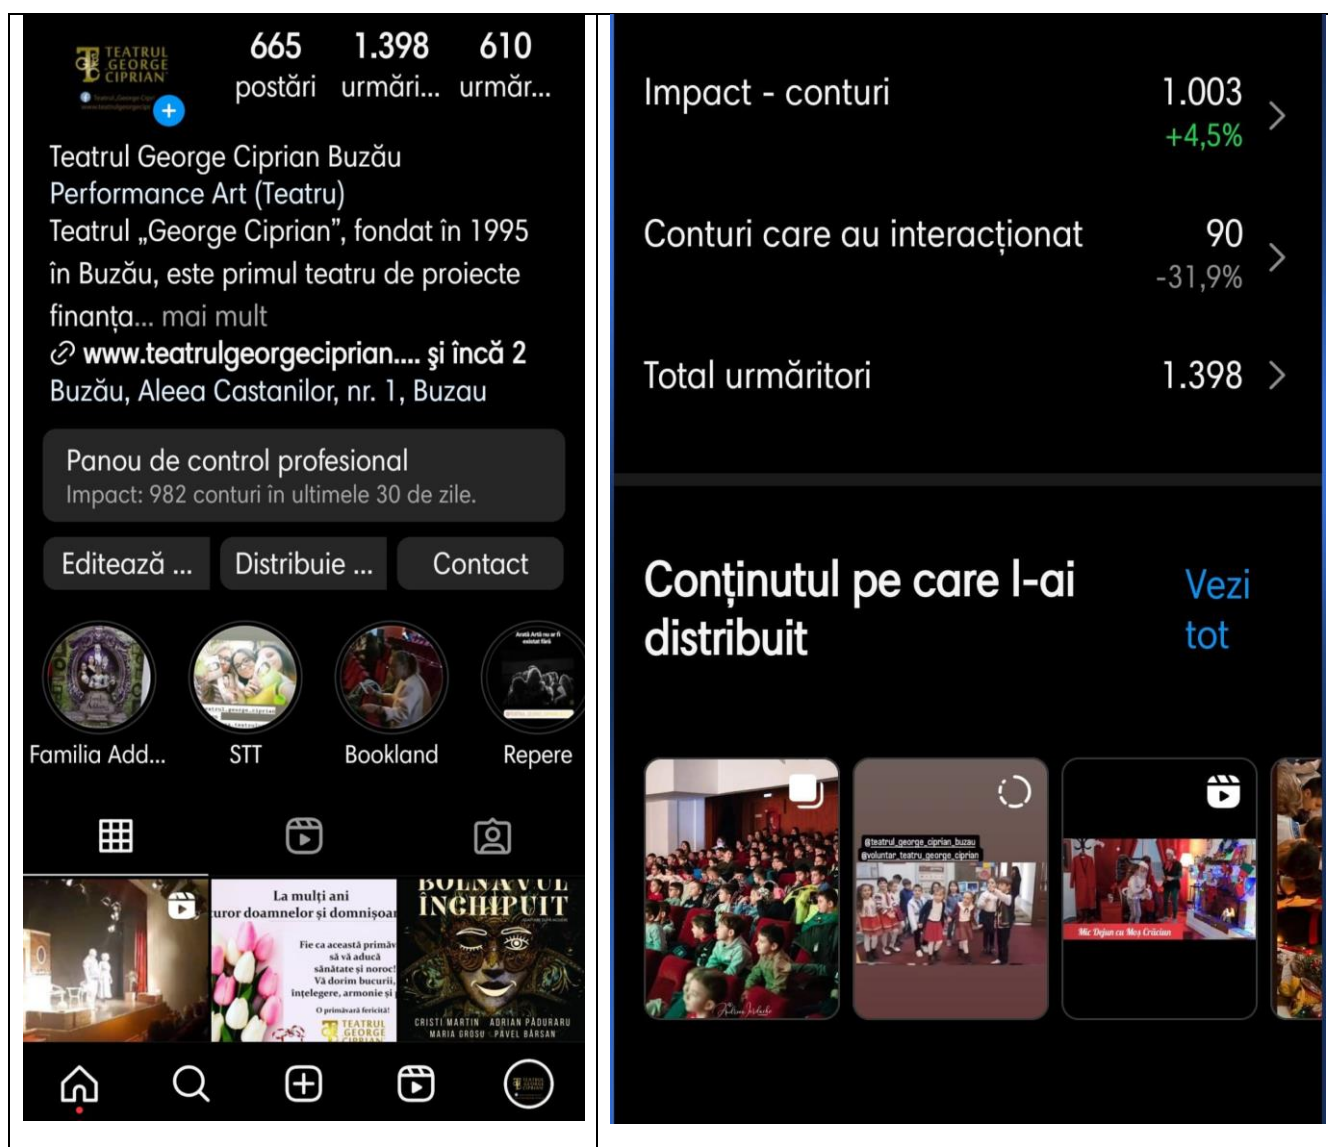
TEATRUL GEORGE CIPRIAN

665 postări
1.398 urmări...
610 urmăr...

Teatrul George Ciprian Buzău
Performance Art (Teatru)
Teatrul „George Ciprian", fondat în 1995 în Buzău, este primul teatru de proiecte finanța... mai mult
www.teatrulgeorgeciprian.... și încă 2
Buzău, Aleea Castanilor, nr. 1, Buzau

Panou de control profesional
Impact: 982 conturi în ultimele 30 de zile.

Editează ...
Distribuie ...
Contact

Familia Add...
STT
Bookland
Repere

La mulți ani
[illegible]uror doamnelor și domnișoa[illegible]
Fie ca această primăv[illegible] să vă aducă sănătate și noroc! Vă dorim bucurii, înțelegere, armonie și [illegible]
O primăvară fericită!
TEATRUL GEORGE CIPRIAN

BOLNAVUL ÎNCHIPUIT
CRISTI MARTIN ADRIAN PĂDURARU MARIA GROSU PAVEL BĂRSAN

Impact - conturi 1.003 +4,5%
Conturi care au interacționat 90 -31,9%
Total urmăritori 1.398

Conținutul pe care l-ai distribuit
Vezi tot

@teatrul_george_ciprian_buzau
@voluntar_teatru_george_ciprian

Mic Dejun cu Moș Crăciun